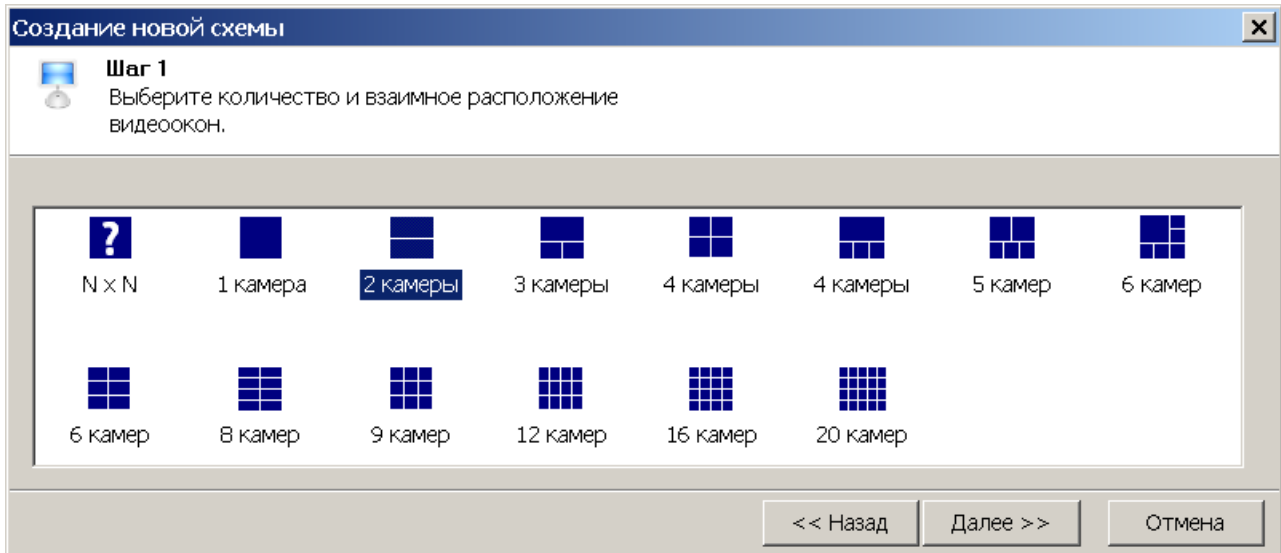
Создание новой схемы

Шаг 1
Выберите количество и взаимное расположение видеоокон.

?
N x N
1 камера
2 камеры
3 камеры
4 камеры
4 камеры
5 камер
6 камер
6 камер
8 камер
9 камер
12 камер
16 камер
20 камер

<< Назад
Далее >>
Отмена